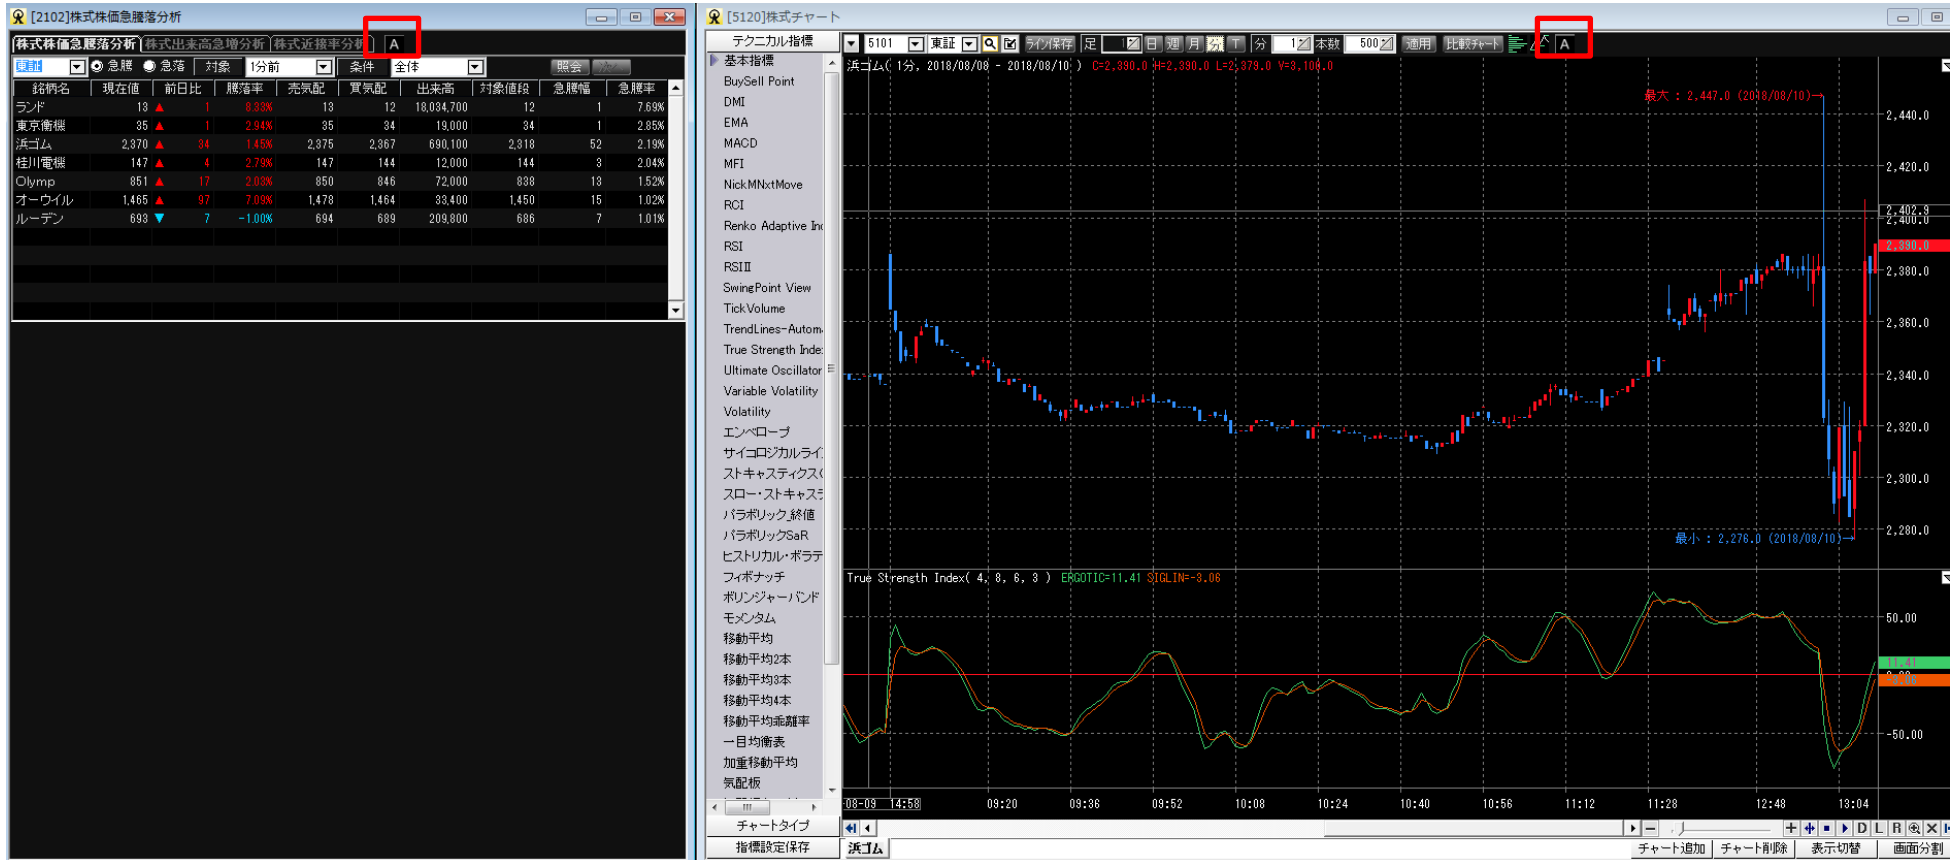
[2102]株式株価急騰落分析

株式株価急騰落分析 | 株式出来高急増分析 | 株式近接率分析 | A

東証 | 急騰 | 急落 | 対象 | 1分前 | 条件 | 全体 | 照会

| 銘柄名 | 現在値 | 前日比 | 騰落率 | 売気配 | 買気配 | 出来高 | 対象値段 | 急騰幅 | 急騰率 |
|---|---|---|---|---|---|---|---|---|---|
| ランド | 13 ▲ | 1 | 8.33% | 13 | 12 | 18,034,700 | 12 | 1 | 7.69% |
| 東京衡機 | 35 ▲ | 1 | 2.94% | 35 | 34 | 19,000 | 34 | 1 | 2.85% |
| 浜ゴム | 2,370 ▲ | 34 | 1.45% | 2,375 | 2,367 | 690,100 | 2,318 | 52 | 2.19% |
| 桂川電機 | 147 ▲ | 4 | 2.79% | 147 | 144 | 12,000 | 144 | 3 | 2.04% |
| Olymp | 851 ▲ | 17 | 2.03% | 850 | 846 | 72,000 | 838 | 13 | 1.52% |
| オーウイル | 1,465 ▲ | 97 | 7.09% | 1,478 | 1,464 | 33,400 | 1,450 | 15 | 1.02% |
| ルーデン | 693 ▼ | 7 | -1.00% | 694 | 689 | 209,800 | 686 | 7 | 1.01% |

[5120]株式チャート

テクニカル指標 | 5101 | 東証 | ライン保存 | 足 | 日 | 週 | 月 | T | 分 | 1 | 本数 | 500 | 適用 | 比較チャート | A

基本指標
BuySell Point
DMI
EMA
MACD
MFI
NickMNxtMove
RCI
Renko Adaptive In
RSI
RSII
SwingPoint View
TickVolume
TrendLines-Autom
True Strength Inde
Ultimate Oscillator
Variable Volatility
Volatility
エンベロープ
サイコロジカルライ
ストキャスティクス
スロー・ストキャス
パラボリック_終値
パラボリックSaR
ヒストリカル・ボラテ
フィボナッチ
ボリンジャーバンド
モメンタム
移動平均
移動平均2本
移動平均3本
移動平均4本
移動平均乖離率
一目均衡表
加重移動平均
気配板

チャートタイプ
指標設定保存

浜ゴム( 1分, 2018/08/08 - 2018/08/10 ) C=2,390.0 H=2,390.0 L=2,379.0 V=3,100.0

最大 : 2,447.0 (2018/08/10)
最小 : 2,276.0 (2018/08/10)

2,440.0
2,420.0
2,402.9
2,400.0
2,390.0
2,380.0
2,360.0
2,340.0
2,320.0
2,300.0
2,280.0

True Strength Index( 4, 8, 6, 3 ) ERGOTIC=11.41 SIGLIN=-3.06

50.00
11.41
-3.06
-50.00

08-09 14:58 | 09:20 | 09:36 | 09:52 | 10:08 | 10:24 | 10:40 | 10:56 | 11:12 | 11:28 | 12:48 | 13:04

浜ゴム

チャート追加 | チャート削除 | 表示切替 | 画面分割